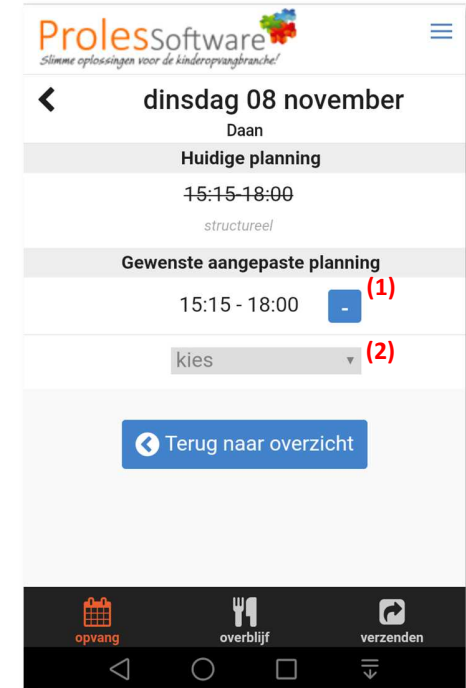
ProlesSoftware
Slimme oplossingen voor de kinderopvangbranche!

dinsdag 08 november
Daan

Huidige planning
~~15:15-18:00~~
structureel

Gewenste aangepaste planning
15:15 - 18:00 - (1)
kies (2)

Terug naar overzicht

opvang overblijf verzenden